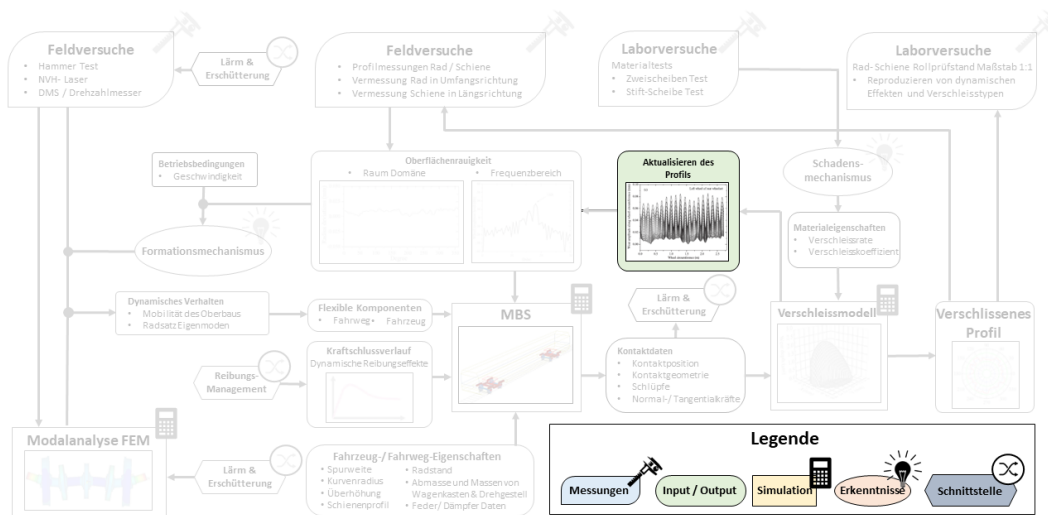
Feldversuche
• Hammer Test
• NVH- Laser
• DMS / Drehzahlmesser

Lärm & Erschütterung

Feldversuche
• Profilmessungen Rad / Schiene
• Vermessung Rad in Umfangsrichtung
• Vermessung Schiene in Längsrichtung

Laborversuche
Materialtests
• Zweischeiben Test
• Stift-Scheibe Test

Laborversuche
Rad- Schiene Rollprüfstand Maßstab 1:1
• Reproduzieren von dynamischen Effekten und Verschleisstypen

Betriebsbedingungen
• Geschwindigkeit

Oberflächenrauigkeit
• Raum Domäne
• Frequenzbereich

Aktualisieren des Profils

Schadensmechanismus

Materialeigenschaften
• Verschleissrate
• Verschleisskoeffizient

Formationsmechanismus

Dynamisches Verhalten
• Mobilität des Oberbaus
• Radsatz Eigenmoden

Flexible Komponenten
• Fahrweg
• Fahrzeug

MBS

Lärm & Erschütterung

Verschleissmodell

Verschlissenes Profil

Reibungs-Management

Kraftschlussverlauf
Dynamische Reibungseffekte

Kontaktdaten
• Kontaktposition
• Kontaktgeometrie
• Schlüpfe
• Normal-/ Tangentialkräfte

Modalanalyse FEM

Lärm & Erschütterung

Fahrzeug-/ Fahrweg-Eigenschaften
• Spurweite
• Kurvenradius
• Überhöhung
• Schienenprofil
• Radstand
• Abmasse und Massen von Wagenkasten & Drehgestell
• Feder/ Dämpfer Daten

Legende
Messungen
Input / Output
Simulation
Erkenntnisse
Schnittstelle